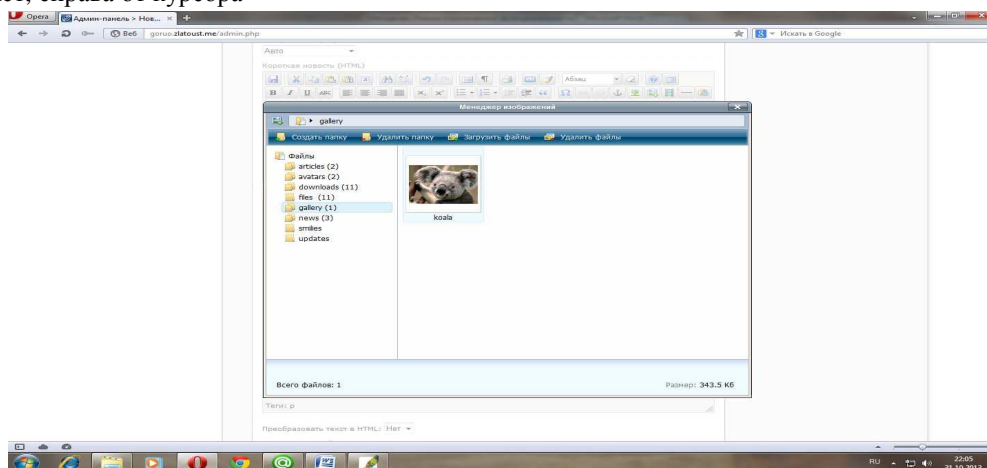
ее, справа от курсора

Opera Админ-панель > Нов... ×

Веб gorup.zlatoust.me/admin.php

Искать в Google

Авто

Короткая новость (HTML)

Абзац

Менеджер изображений

gallery

Создать папку Удалить папку Загрузить файлы Удалить файлы

Файлы
articles (2)
avatars (2)
downloads (11)
files (11)
gallery (1)
news (3)
smiles
updates

koala

Всего файлов: 1

Размер: 343.5 Кб

Теги: p

Преобразовать текст в HTML: Нет

RU 22:05 31.10.2012